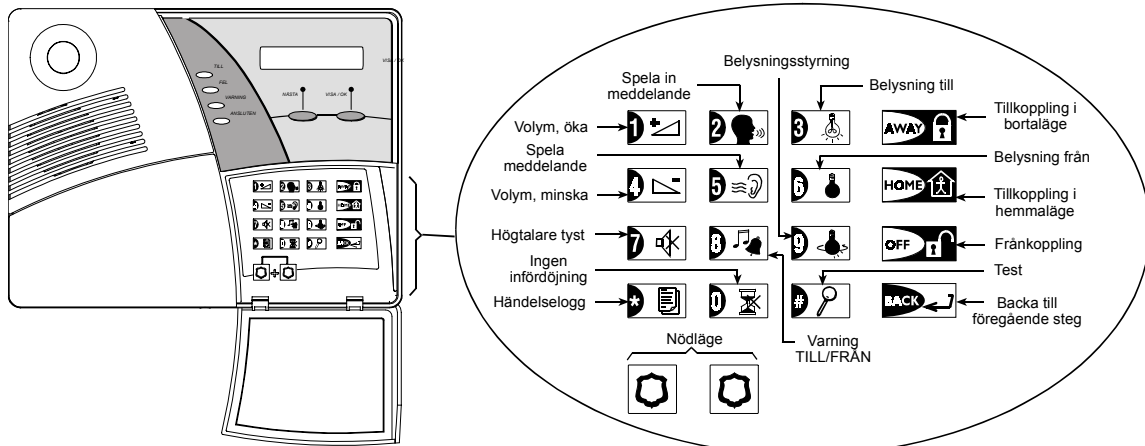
TILL
FEL
VARNING
ANSLUTEN
NÄSTA
VISA / OK
VISA / OK

Belysningsstyrning
Spela in meddelande
Belysning till
Tillkoppling i bortaläge
Volym, öka
1
2
3
AWAY
Spela meddelande
Belysning från
Volym, minska
4
5
6
HOME
Tillkoppling i hemmaläge
Högtalare tyst
7
8
9
OFF
Frånkoppling
Ingen infördröjning
Test
Händelselogg
*
0
#
BACK
Backa till föregående steg
Varning TILL/FRÅN
Nödläge